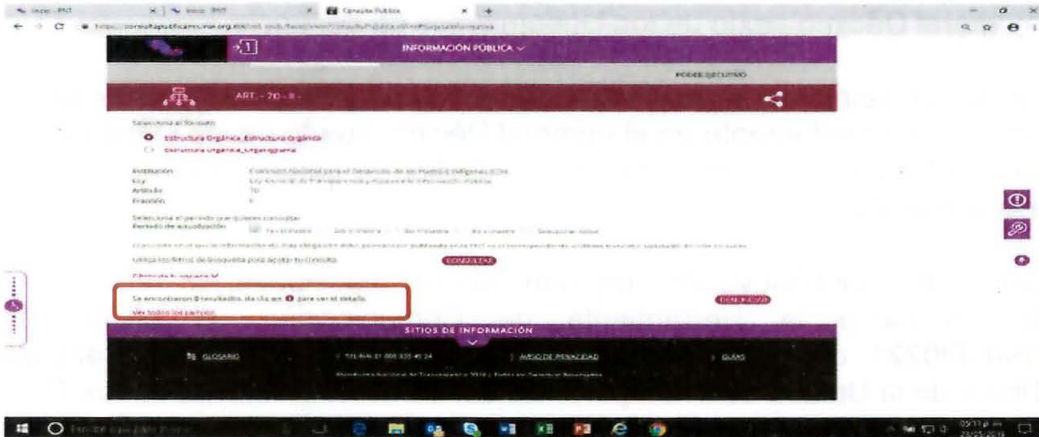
Consulta Pública

INFORMACIÓN PÚBLICA

PODER EJECUTIVO

ART. - 70 - II -

Selecciona el formato

Estructura Orgánica_Estructura Orgánica

Estructura Orgánica_Organigrama

Institución: Comisión Nacional para el Desarrollo de los Pueblos Indígenas (CDI)
Ley: Ley General de Transparencia y Acceso a la Información Pública
Artículo: 70
Fracción: II

Selecciona el periodo que quieres consultar
Periodo de actualización

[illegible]

Utiliza los filtros de búsqueda para acotar tu consulta

CONSULTAR

Se encontraron 0 resultados, da clic en ❶ para ver el detalle.

Ver todos los campos

DESCARGAR

SITIOS DE INFORMACIÓN

GLOSARIO

TEL-INAI 01 800 835 43 24

AVISO DE PRIVACIDAD

GUÍAS

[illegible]

Escribe aquí para buscar

05:11 p.m.
23/05/2018